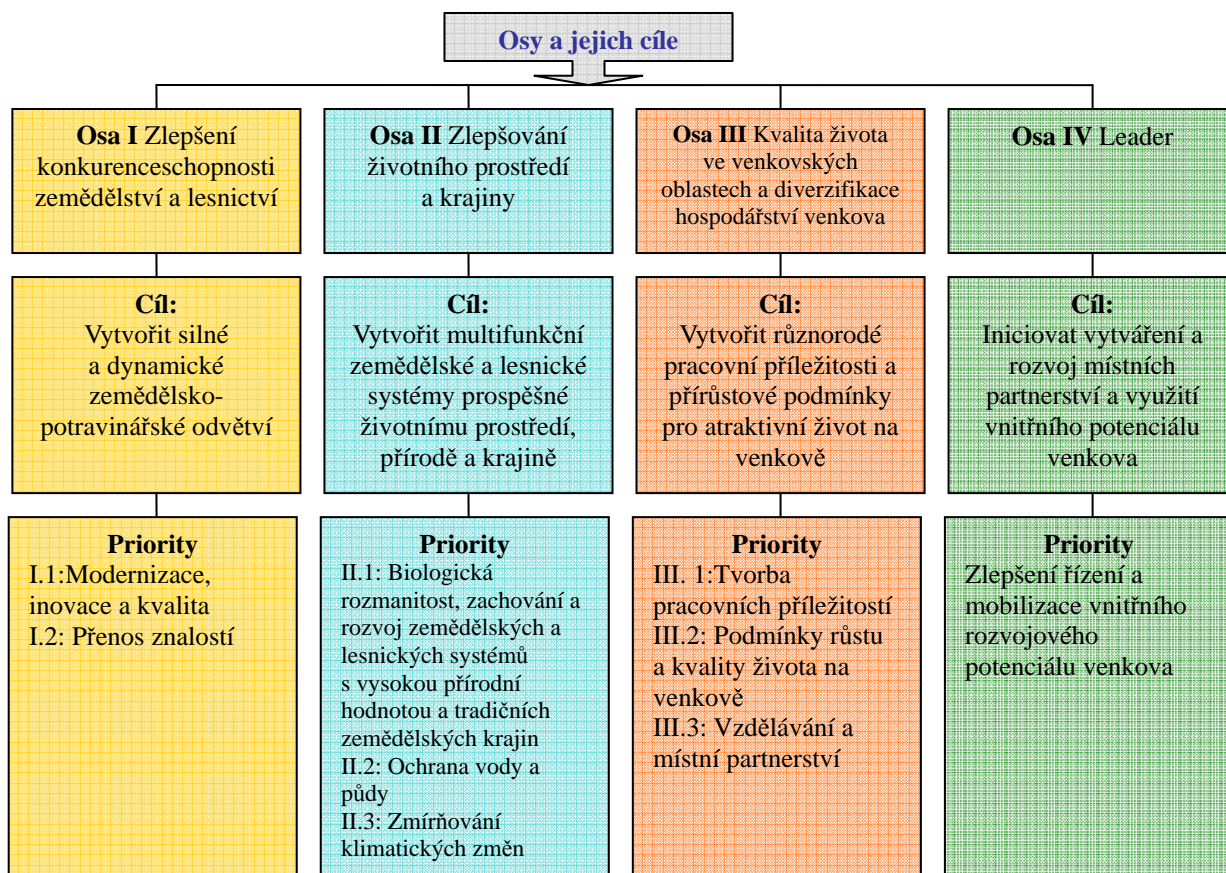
Osy a jejich cíle

Osa I Zlepšení konkurenceschopnosti zemědělství a lesnictví

Cíl:
Vytvořit silné a dynamické zemědělsko-potravinářské odvětví

Priority
I.1:Modernizace, inovace a kvalita
I.2: Přenos znalostí

Osa II Zlepšování životního prostředí a krajiny

Cíl:
Vytvořit multifunkční zemědělské a lesnické systémy prospěšné životnímu prostředí, přírodě a krajině

Priority
II.1: Biologická rozmanitost, zachování a rozvoj zemědělských a lesnických systémů s vysokou přírodní hodnotou a tradičních zemědělských krajin
II.2: Ochrana vody a půdy
II.3: Zmírňování klimatických změn

Osa III Kvalita života ve venkovských oblastech a diverzifikace hospodářství venkova

Cíl:
Vytvořit různorodé pracovní příležitosti a přírůstové podmínky pro atraktivní život na venkově

Priority
III. 1:Tvorba pracovních příležitostí
III.2: Podmínky růstu a kvality života na venkově
III.3: Vzdělávání a místní partnerství

Osa IV Leader

Cíl:
Iniciovat vytváření a rozvoj místních partnerství a využití vnitřního potenciálu venkova

Priority
Zlepšení řízení a mobilizace vnitřního rozvojového potenciálu venkova